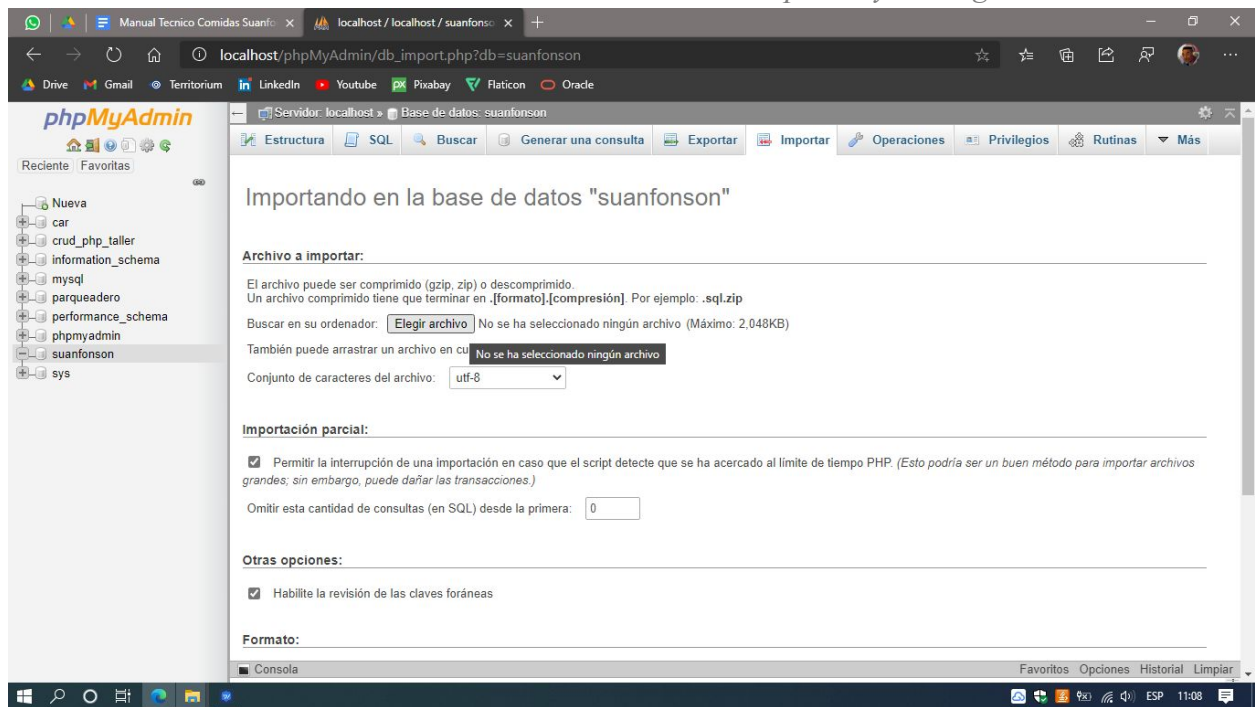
Manual Tecnico Comidas Suanfo ×
localhost / localhost / suanfonso ×

localhost/phpMyAdmin/db_import.php?db=suanfonson

Drive Gmail Territorium LinkedIn Youtube Pixabay Flaticon Oracle

phpMyAdmin

Reciente Favoritas

Nueva
car
crud_php_taller
information_schema
mysql
parqueadero
performance_schema
phpmyadmin
suanfonson
sys

Servidor: localhost » Base de datos: suanfonson

Estructura SQL Buscar Generar una consulta Exportar Importar Operaciones Privilegios Rutinas Más

Importando en la base de datos "suanfonson"

Archivo a importar:

El archivo puede ser comprimido (gzip, zip) o descomprimido.
Un archivo comprimido tiene que terminar en **.[formato].[compresión]**. Por ejemplo: **.sql.zip**

Buscar en su ordenador: Elegir archivo No se ha seleccionado ningún archivo (Máximo: 2,048KB)

También puede arrastrar un archivo en cu No se ha seleccionado ningún archivo

Conjunto de caracteres del archivo: utf-8

Importación parcial:

Permitir la interrupción de una importación en caso que el script detecte que se ha acercado al límite de tiempo PHP. (Esto podría ser un buen método para importar archivos grandes; sin embargo, puede dañar las transacciones.)

Omitir esta cantidad de consultas (en SQL) desde la primera: 0

Otras opciones:

Habilite la revisión de las claves foráneas

Formato:

Consola

Favoritos Opciones Historial Limpiar

ESP 11:08